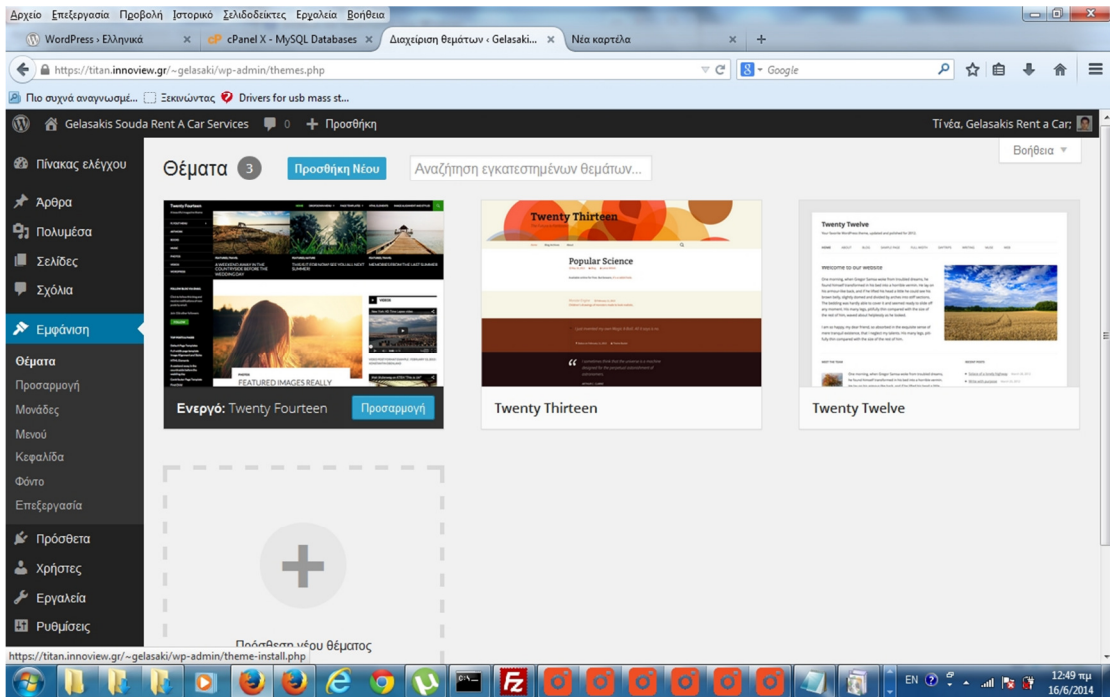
Αρχείο Επεξεργασία Προβολή Ιστορικό Σελιδοδείκτες Εργαλεία Βοήθεια

WordPress › Ελληνικά × cPanel X - MySQL Databases × Διαχείριση θεμάτων ‹ Gelasaki... × Νέα καρτέλα × +

https://titan.innoview.gr/~gelasaki/wp-admin/themes.php

Google

Πιο συχνά αναγνωσμέ... Ξεκινώντας Drivers for usb mass st...

Gelasakis Souda Rent A Car Services 0 + Προσθήκη Τι νέα, Gelasakis Rent a Car

Πίνακας ελέγχου

Άρθρα

Πολυμέσα

Σελίδες

Σχόλια

Εμφάνιση

Θέματα

Προσαρμογή

Μονάδες

Μενού

Κεφαλίδα

Φόντο

Επεξεργασία

Πρόσθετα

Χρήστες

Εργαλεία

Ρυθμίσεις

Θέματα 3 Προσθήκη Νέου Αναζήτηση εγκατεστημένων θεμάτων...

Βοήθεια

Twenty Fourteen

FEATURED IMAGES REALLY

Ενεργό: Twenty Fourteen Προσαρμογή

Twenty Thirteen

Popular Science

Twenty Thirteen

Twenty Twelve

Welcome to our website

Twenty Twelve

Πρόσθεση νέου θέματος

https://titan.innoview.gr/~gelasaki/wp-admin/theme-install.php

EN 12:49 πμ 16/6/2014